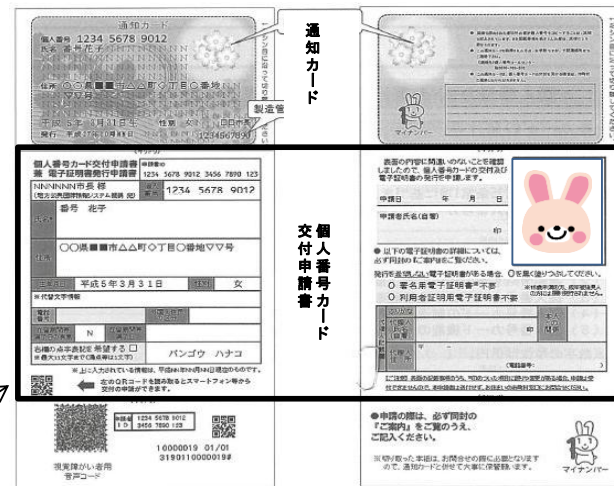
通知カード

個人番号 1234 5678 9012

氏名 番号花子

住所 〇〇県■■市△△町〇丁目〇番地

平成 5年 3月 31日生 性別 女

製造番号

123456789

マイナンバー

個人番号カード交付申請書

個人番号カード交付申請書 兼 電子証明書発行申請書

1234 5678 9012 3456 7890 123

NNNNNN市長様

1234 5678 9012

番号 花子

〇〇県■■市△△町〇丁目〇番地▽▽号

平成5年3月31日

女

N

バンゴウ ハナコ

左のQRコードを読み取るとスマートフォン等から交付の申請ができます。

表面の内容に間違いのないことを確認しましたので、個人番号カードの交付及び電子証明書の発行を申請します。

申請日 年 月 日

申請者氏名(自署)

以下の電子証明書の発行については、必要ない場合に□に✓を記入してください。

〇 署名用電子証明書不要

〇 利用者証明用電子証明書不要

1234 5678 9012
3456 7890 123

10000019 01/01
3190110000019#

視覚障がい者用
音声コード

●申請の際は、必ず同封の『ご案内』をご覧のうえ、ご記入ください。

※切り取った本紙は、お問合せの際に必要となりますので、通知カードと併せて大事に保管願います。

マイナンバー